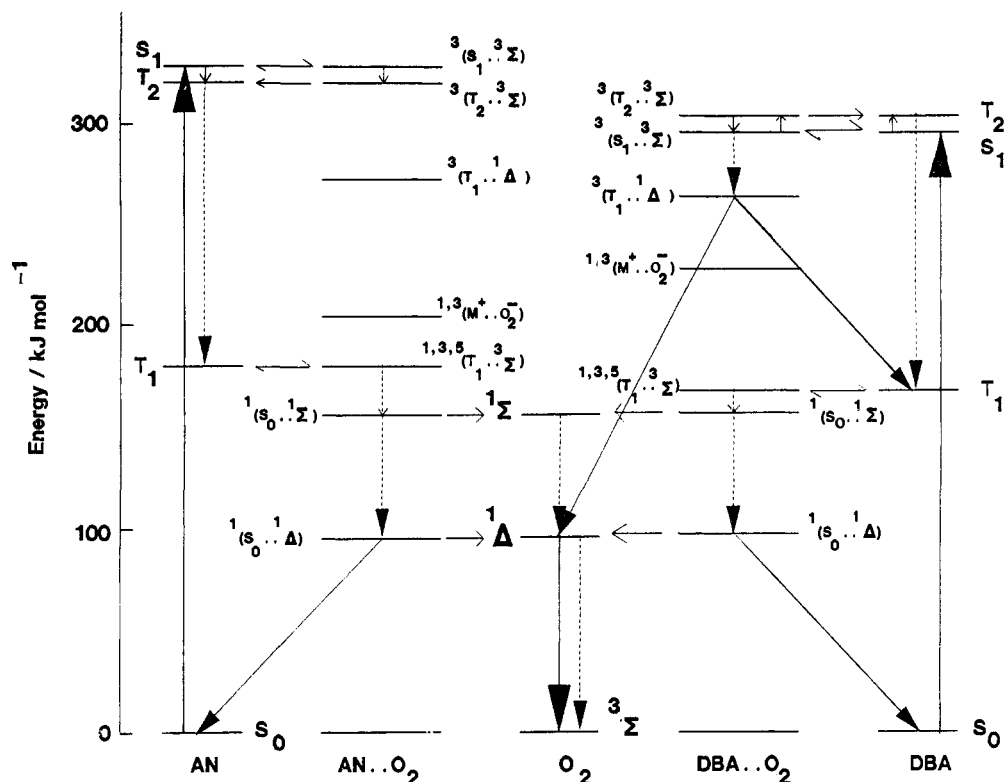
Energy / kJ mol$^{-1}$

300

200

100

0

$S_1$

$T_2$

$T_1$

$S_0$

$^3(S_1 .. ^3\Sigma)$

$^3(T_2 .. ^3\Sigma)$

$^3(T_1 .. ^1\Delta)$

$^{1,3}(M^+ .. O_2^-)$

$^{1,3,5}(T_1 .. ^3\Sigma)$

$^1(S_0 .. ^1\Sigma)$

$^1(S_0 .. ^1\Delta)$

$^1\Sigma$

$^1\Delta$

$^3\Sigma$

$^3(T_2 .. ^3\Sigma)$

$^3(S_1 .. ^3\Sigma)$

$^3(T_1 .. ^1\Delta)$

$^{1,3}(M^+ .. O_2^-)$

$^{1,3,5}(T_1 .. ^3\Sigma)$

$^1(S_0 .. ^1\Sigma)$

$^1(S_0 .. ^1\Delta)$

$T_2$

$S_1$

$T_1$

$S_0$

AN

AN . . $O_2$

$O_2$

DBA . . $O_2$

DBA